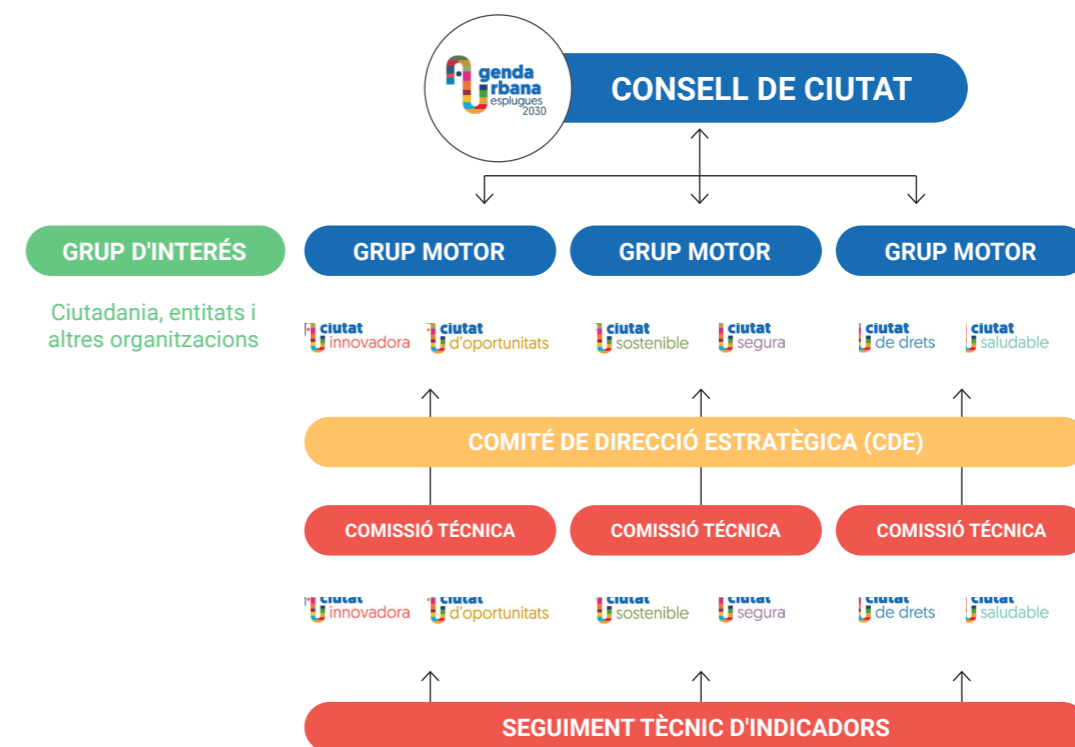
genda
rbana
esplugues
2030

CONSELL DE CIUTAT

GRUP D'INTERÉS

GRUP MOTOR

GRUP MOTOR

GRUP MOTOR

Ciutadania, entitats i altres organitzacions

ciutat innovadora
ciutat d'oportunitats
ciutat sostenible
ciutat segura
ciutat de drets
ciutat saludable

COMITÉ DE DIRECCIÓ ESTRATÈGICA (CDE)

COMISSIÓ TÉCNICA

COMISSIÓ TÉCNICA

COMISSIÓ TÉCNICA

ciutat innovadora
ciutat d'oportunitats
ciutat sostenible
ciutat segura
ciutat de drets
ciutat saludable

SEGUIMENT TÈCNIC D'INDICADORS